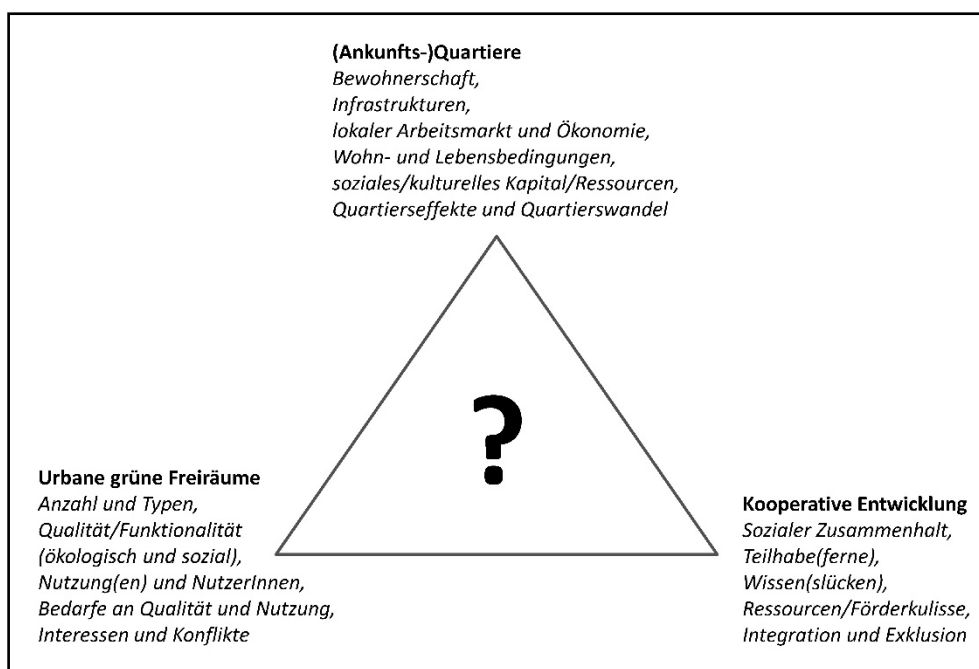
**(Ankunfts-)Quartiere**
*Bewohnerschaft,*
*Infrastrukturen,*
*lokaler Arbeitsmarkt und Ökonomie,*
*Wohn- und Lebensbedingungen,*
*soziales/kulturelles Kapital/Ressourcen,*
*Quartierseffekte und Quartierswandel*

?

**Urbane grüne Freiräume**
*Anzahl und Typen,*
*Qualität/Funktionalität (ökologisch und sozial),*
*Nutzung(en) und NutzerInnen,*
*Bedarfe an Qualität und Nutzung,*
*Interessen und Konflikte*

**Kooperative Entwicklung**
*Sozialer Zusammenhalt,*
*Teilhabe(ferne),*
*Wissen(slücken),*
*Ressourcen/Förderkulisse,*
*Integration und Exklusion*